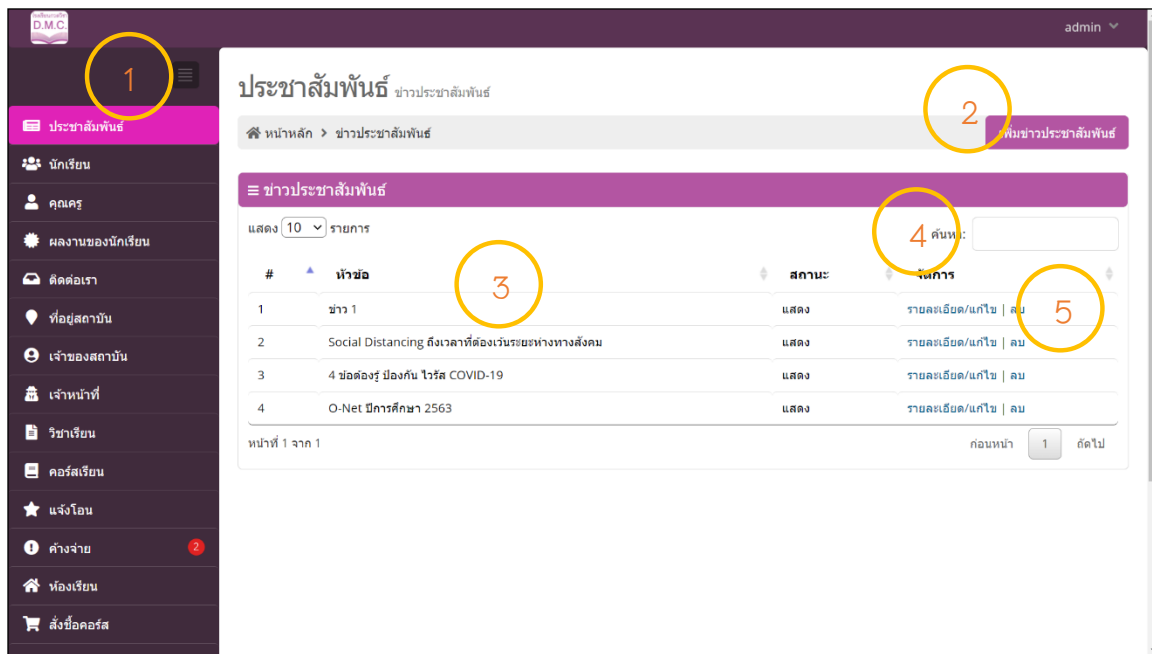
D.M.C

admin

1

ประชาสัมพันธ์
นักเรียน
คุณครู
ผลงานของนักเรียน
ติดต่อเรา
ที่อยู่สถาบัน
เจ้าของสถาบัน
เจ้าหน้าที่
วิชาเรียน
คอร์สเรียน
แจ้งโอน
ค้างจ่าย 2
ห้องเรียน
สั่งซื้อคอร์ส

ประชาสัมพันธ์ ข่าวประชาสัมพันธ์

หน้าหลัก > ข่าวประชาสัมพันธ์

2

เพิ่มข่าวประชาสัมพันธ์

≡ ข่าวประชาสัมพันธ์

แสดง 10 รายการ

4 ค้นหา:

3

5

| # | หัวข้อ | สถานะ | จัดการ |
|---|---|---|---|
| 1 | ข่าว 1 | แสดง | รายละเอียด/แก้ไข \| ลบ |
| 2 | Social Distancing ถึงเวลาที่ต้องเว้นระยะห่างทางสังคม | แสดง | รายละเอียด/แก้ไข \| ลบ |
| 3 | 4 ข้อต้องรู้ ป้องกัน ไวรัส COVID-19 | แสดง | รายละเอียด/แก้ไข \| ลบ |
| 4 | O-Net ปีการศึกษา 2563 | แสดง | รายละเอียด/แก้ไข \| ลบ |

หน้าที่ 1 จาก 1

ก่อนหน้า 1 ถัดไป